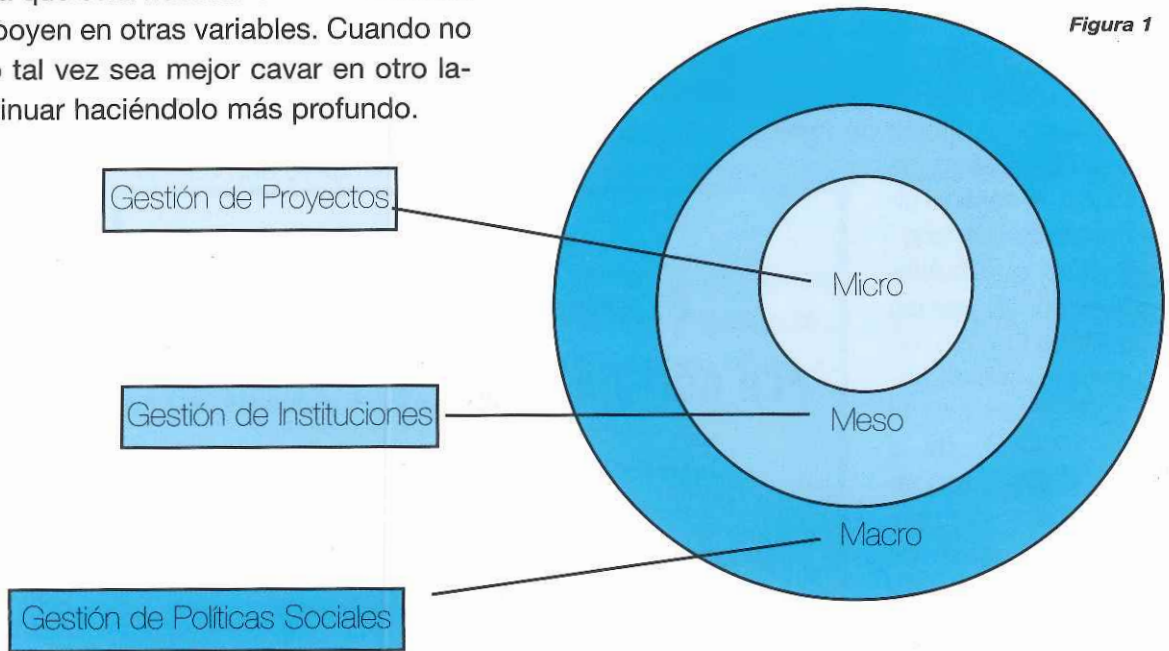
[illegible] que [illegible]
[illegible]poyen en otras variables. Cuando no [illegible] tal vez sea mejor cavar en otro la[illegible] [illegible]inuar haciéndolo más profundo.

Figura 1

Gestión de Proyectos

Micro

Gestión de Instituciones

Meso

Macro

Gestión de Políticas Sociales